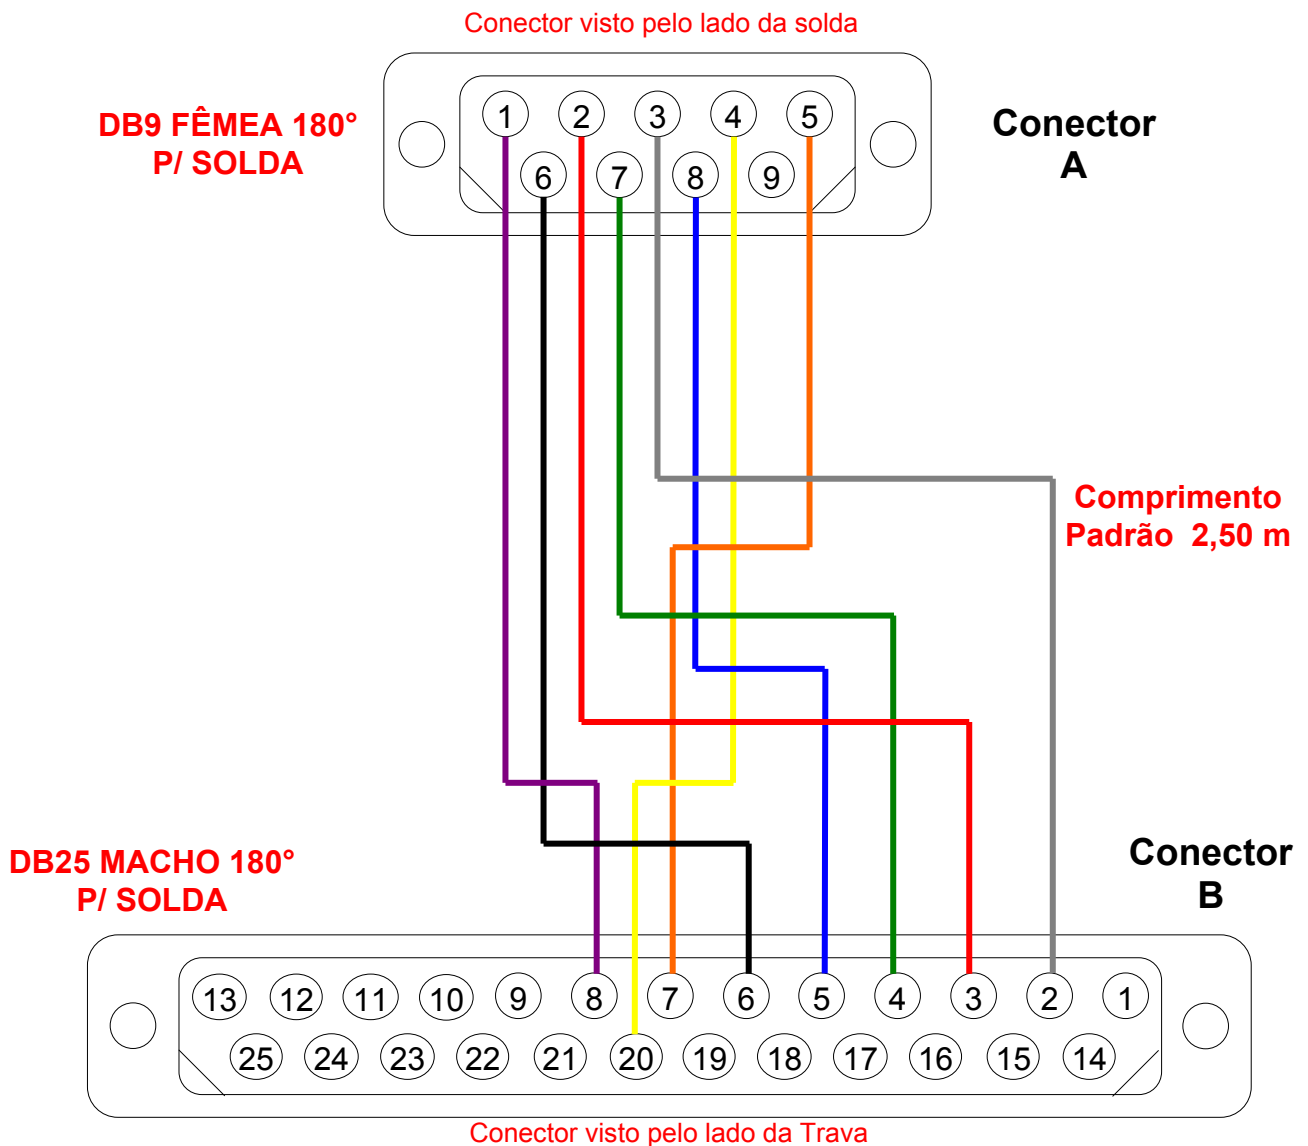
Conector visto pelo lado da solda

DB9 FÊMEA 180°
P/ SOLDA

1 2 3 4 5
6 7 8 9

Conector
A

Comprimento
Padrão 2,50 m

DB25 MACHO 180°
P/ SOLDA

Conector
B

13 12 11 10 9 8 7 6 5 4 3 2 1
25 24 23 22 21 20 19 18 17 16 15 14

Conector visto pelo lado da Trava